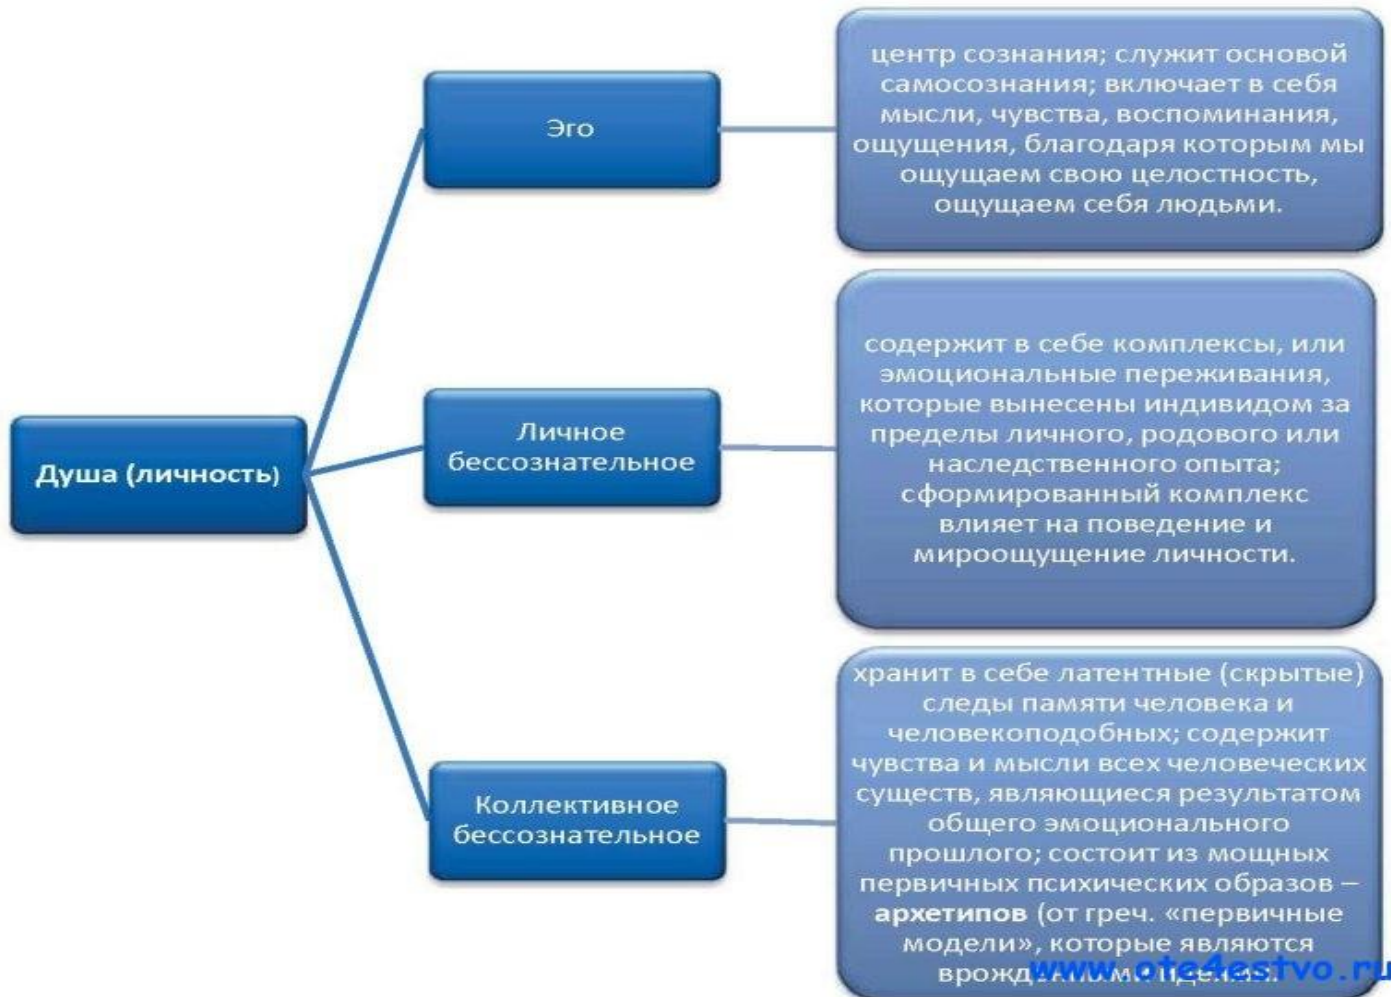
Душа (личность)

Эго

центр сознания; служит основой самосознания; включает в себя мысли, чувства, воспоминания, ощущения, благодаря которым мы ощущаем свою целостность, ощущаем себя людьми.

Личное бессознательное

содержит в себе комплексы, или эмоциональные переживания, которые вынесены индивидом за пределы личного, родового или наследственного опыта; сформированный комплекс влияет на поведение и мироощущение личности.

Коллективное бессознательное

хранит в себе латентные (скрытые) следы памяти человека и человекоподобных; содержит чувства и мысли всех человеческих существ, являющиеся результатом общего эмоционального прошлого; состоит из мощных первичных психических образов – архетипов (от греч. «первичные модели», которые являются врожд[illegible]

www.ote4estvo.ru